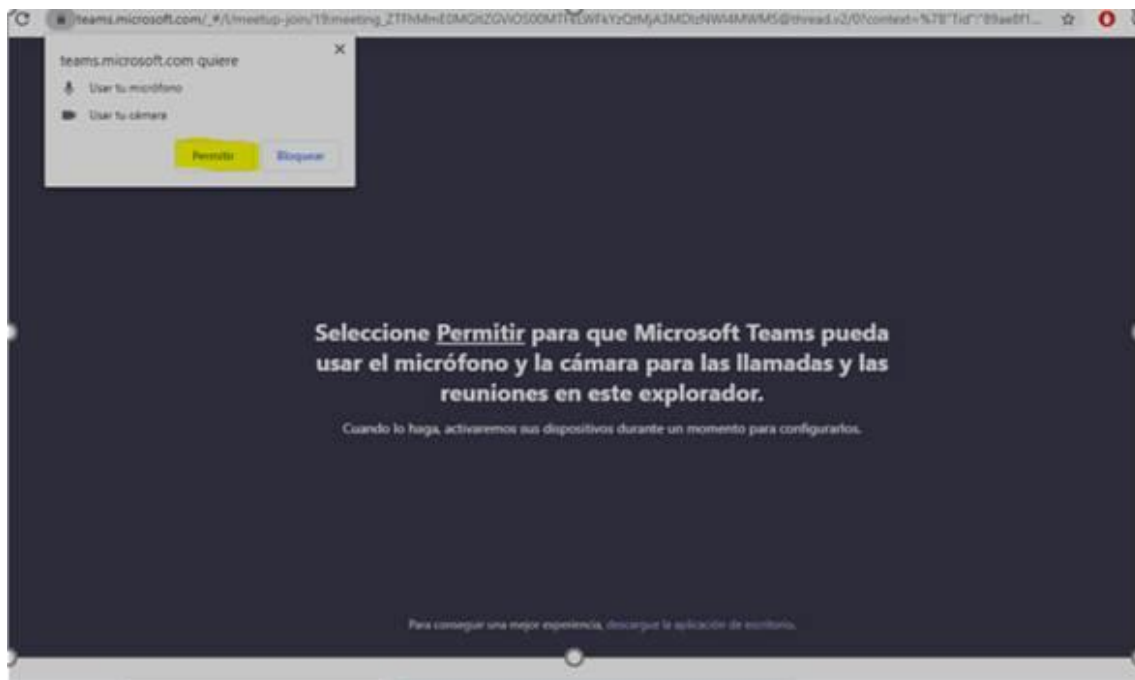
teams.microsoft.com/_#/l/meetup-join/19:meeting_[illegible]@thread.v2/0?context=%7B"Tid":"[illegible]

teams.microsoft.com quiere

Usar tu micrófono

Usar tu cámara

Permitir

Bloquear

Seleccione Permitir para que Microsoft Teams pueda usar el micrófono y la cámara para las llamadas y las reuniones en este explorador.

Cuando lo haga, activaremos sus dispositivos durante un momento para configurarlos.

Para conseguir una mejor experiencia, descargue la aplicación de escritorio.